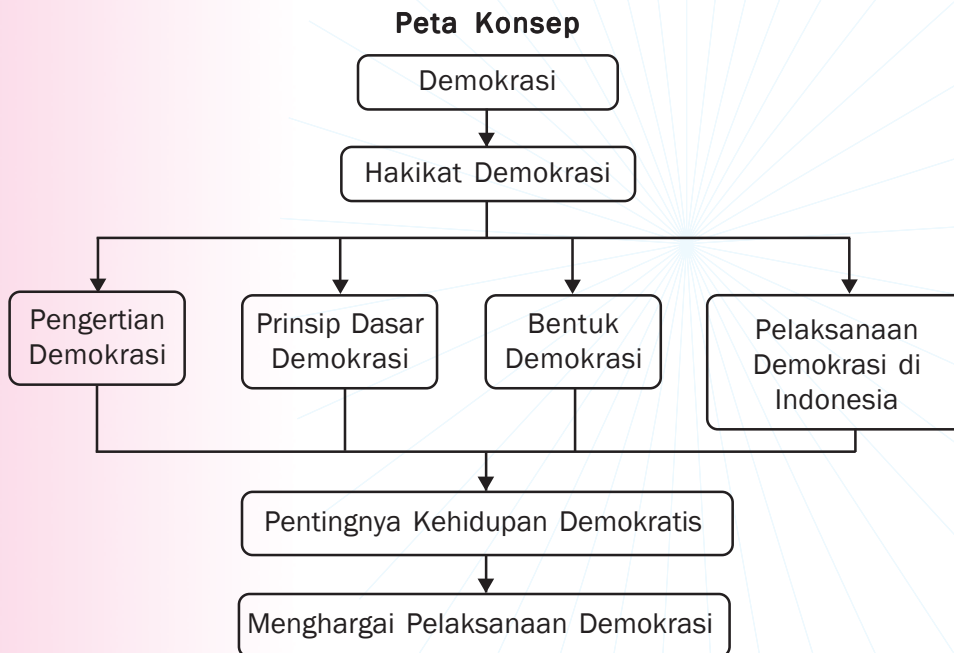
Peta Konsep

Demokrasi

Hakikat Demokrasi

Pengertian Demokrasi

Prinsip Dasar Demokrasi

Bentuk Demokrasi

Pelaksanaan Demokrasi di Indonesia

Pentingnya Kehidupan Demokratis

Menghargai Pelaksanaan Demokrasi